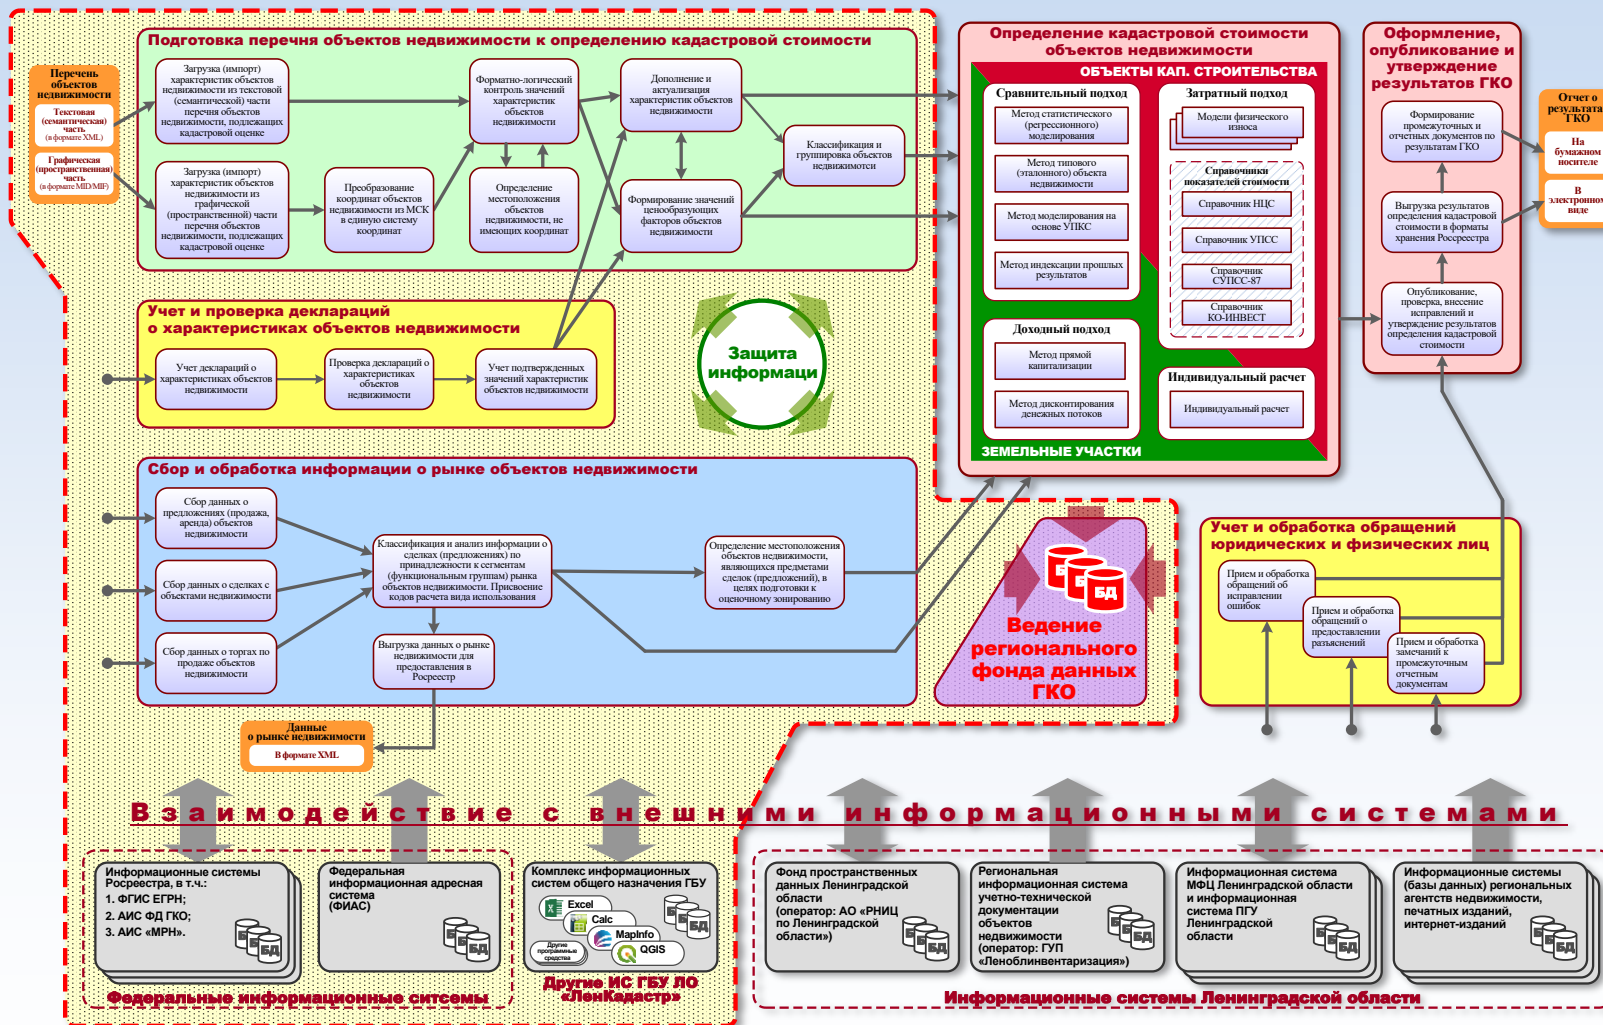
Подготовка перечня объектов недвижимости к определению кадастровой стоимости

Перечень объектов недвижимости

Текстовая (семантическая) часть (в формате XML)

Графическая (пространственная) часть (в формате MID/MIF)

Загрузка (импорт) характеристик объектов недвижимости из текстовой (семантической) части перечня объектов недвижимости, подлежащих кадастровой оценке

Загрузка (импорт) характеристик объектов недвижимости из графической (пространственной) части перечня объектов недвижимости, подлежащих кадастровой оценке

Преобразование координат объектов недвижимости из МСК в единую систему координат

Форматно-логический контроль значений характеристик объектов недвижимости

Определение местоположения объектов недвижимости, не имеющих координат

Дополнение и актуализация характеристик объектов недвижимости

Формирование значений ценообразующих факторов объектов недвижимости

Классификация и группировка объектов недвижимости

Учет и проверка деклараций о характеристиках объектов недвижимости

Учет деклараций о характеристиках объектов недвижимости

Проверка деклараций о характеристиках объектов недвижимости

Учет подтвержденных значений характеристик объектов недвижимости

Защита информаци

Сбор и обработка информации о рынке объектов недвижимости

Сбор данных о предложениях (продажа, аренда) объектов недвижимости

Сбор данных о сделках с объектами недвижимости

Сбор данных о торгах по продаже объектов недвижимости

Классификация и анализ информации о сделках (предложениях) по принадлежности к сегментам (функциональным группам) рынка объектов недвижимости. Присвоение кодов расчета вида использования

Определение местоположения объектов недвижимости, являющихся предметами сделок (предложений), в целях подготовки к оценочному зонированию

Выгрузка данных о рынке недвижимости для предоставления в Росреестр

Данные о рынке недвижимости
В формате XML

Определение кадастровой стоимости объектов недвижимости

ОБЪЕКТЫ КАП. СТРОИТЕЛЬСТВА

Сравнительный подход
Метод статистического (регрессионного) моделирования
Метод типового (эталонного) объекта недвижимости
Метод моделирования на основе УПКС
Метод индексации прошлых результатов

Затратный подход
Модели физического износа
Справочники показателей стоимости
Справочник НЦС
Справочник УПССС
Справочник СУПСС-87
Справочник КО-ИНВЕСТ

Доходный подход
Метод прямой капитализации
Метод дисконтирования денежных потоков

Индивидуальный расчет
Индивидуальный расчет

ЗЕМЕЛЬНЫЕ УЧАСТКИ

Оформление, опубликование и утверждение результатов ГКО

Формирование промежуточных и отчетных документов по результатам ГКО

Выгрузка результатов определения кадастровой стоимости в форматы хранения Росреестра

Опубликование, проверка, внесение исправлений и утверждение результатов определения кадастровой стоимости

Отчет о результатах ГКО
На бумажном носителе
В электронном виде

Ведение регионального фонда данных ГКО

БД

Учет и обработка обращений юридических и физических лиц

Прием и обработка обращений об исправлении ошибок

Прием и обработка обращений о предоставлении разъяснений

Прием и обработка замечаний к промежуточным отчетным документам

Взаимодействие с внешними информационными системами

Информационные системы Росреестра, в т.ч.:
1. ФГИС ЕГРН;
2. АИС ФД ГКО;
3. АИС «МРН».

Федеральная информационная адресная система (ФИАС)

Комплекс информационных систем общего назначения ГБУ
Excel
Calc
MapInfo
QGIS
Другие программные средства

Федеральные информационные ситсемы

Другие ИС ГБУ ЛО «ЛенКадастр»

Фонд пространственных данных Ленинградской области (оператор: АО «РНИЦ по Ленинградской области»)

Региональная информационная система учетно-технической документации объектов недвижимости (оператор: ГУП «Леноблинвентаризация»)

Информационная система МФЦ Ленинградской области и информационная система ПГУ Ленинградской области

Информационные системы (базы данных) региональных агентств недвижимости, печатных изданий, интернет-изданий

Информационные системы Ленинградской области